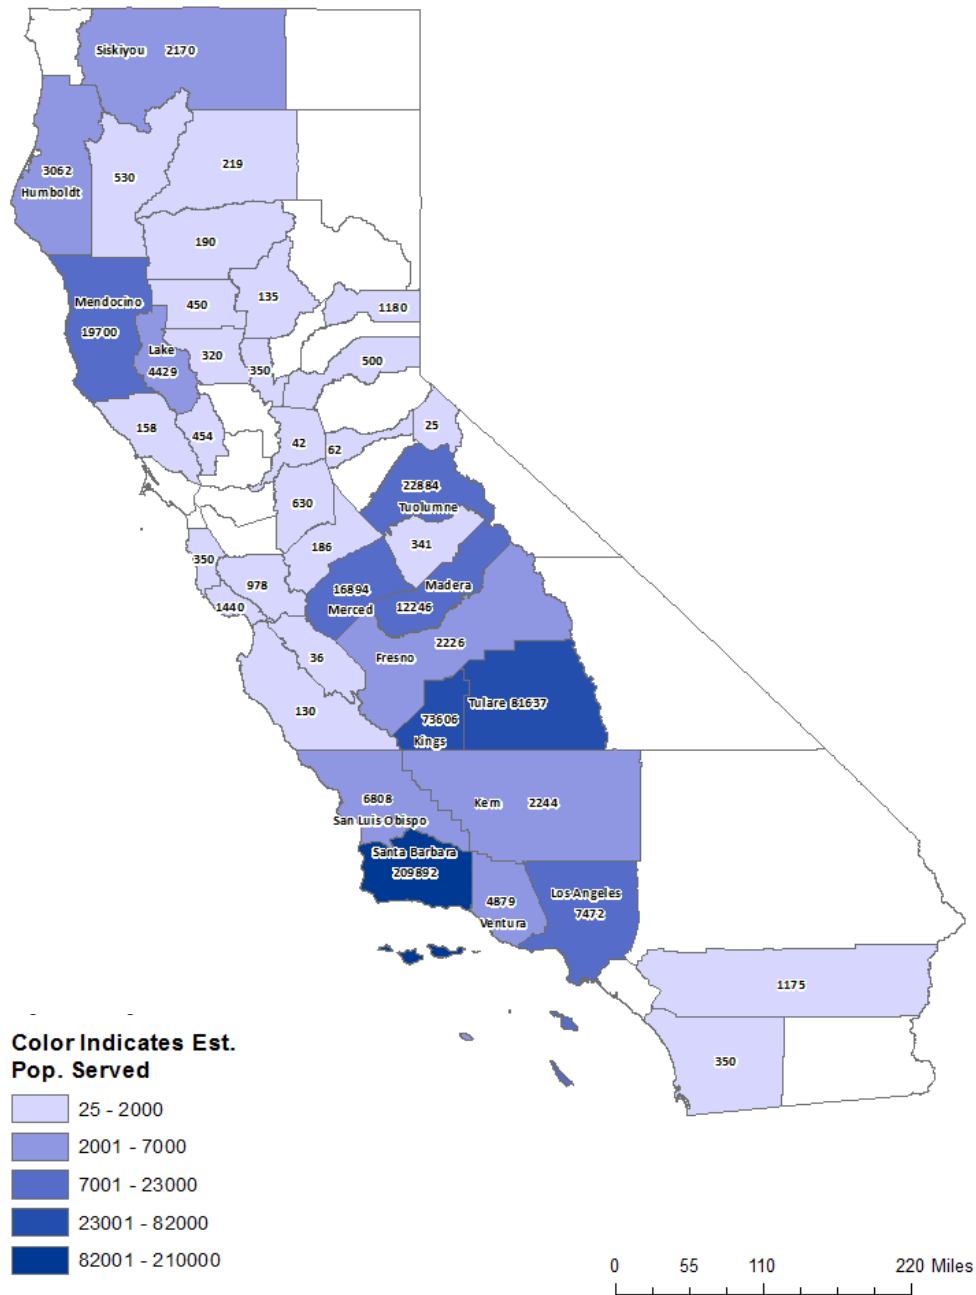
Siskiyou 2170

3062
Humboldt

530

219

190

Mendocino
19700

450

135

1180

Lake
4429

320

350

500

158

454

42

62

25

22884
Tuolumne

630

341

186

350

978

16894
Merced

Madera
12246

1440

2226

Fresno

36

Tulare 81637

130

73606
Kings

6808
San Luis Obispo

Kern 2244

Santa Barbara
209692

4879
Ventura

Los Angeles
7472

1175

350

Color Indicates Est. Pop. Served

25 - 2000
2001 - 7000
7001 - 23000
23001 - 82000
82001 - 210000

0 55 110 220 Miles